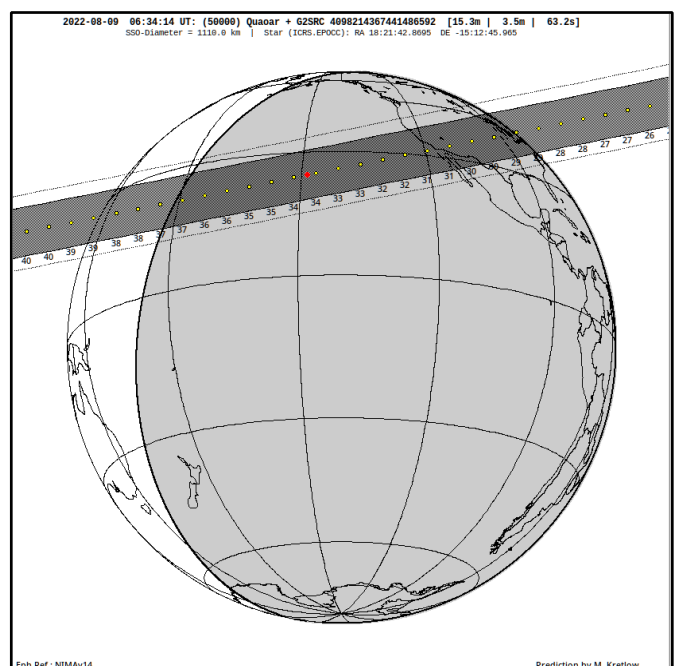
2022-08-09 06:34:14 UT: (50000) Quaoar + G2SRC 4098214367441486592 [15.3m | 3.5m | 63.2s]
SSO-Diameter = 1110.0 km | Star (ICRS.EPOCC): RA 18:21:42.8695 DE -15:12:45.965

40 40 39 39 38 38 37 37 36 36 35 35 34 34 33 33 32 32 31 31 30 29 28 28 27 27 26

Eph Ref.: NIMAv14
Prediction by M. Kretlow